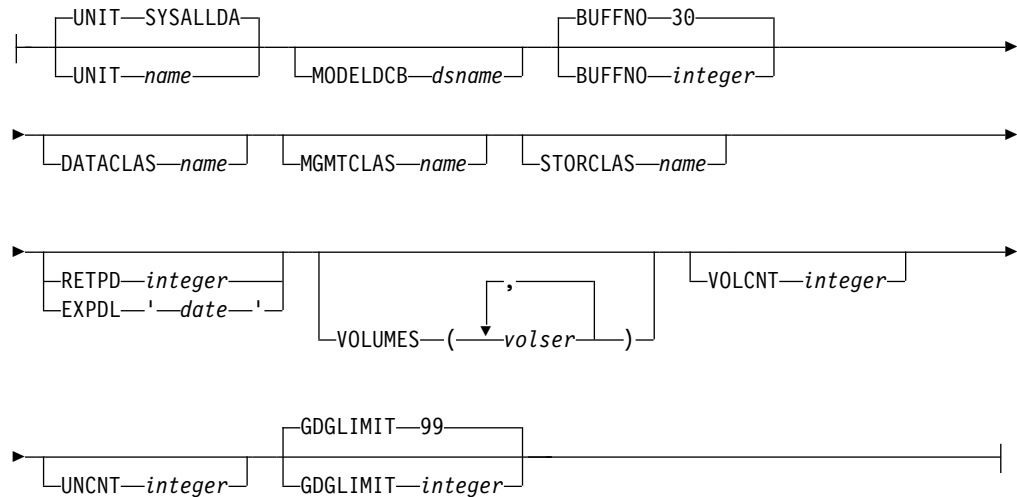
UNIT SYSALLDA
UNIT name
MODELDCB dsname
BUFFNO 30
BUFFNO integer

DATACLAS name
MGMTCLAS name
STORCLAS name

RETPD integer
EXPDL ' date '
VOLUMES ( volser , )
VOLCNT integer

UNCNT integer
GDGLIMIT 99
GDGLIMIT integer